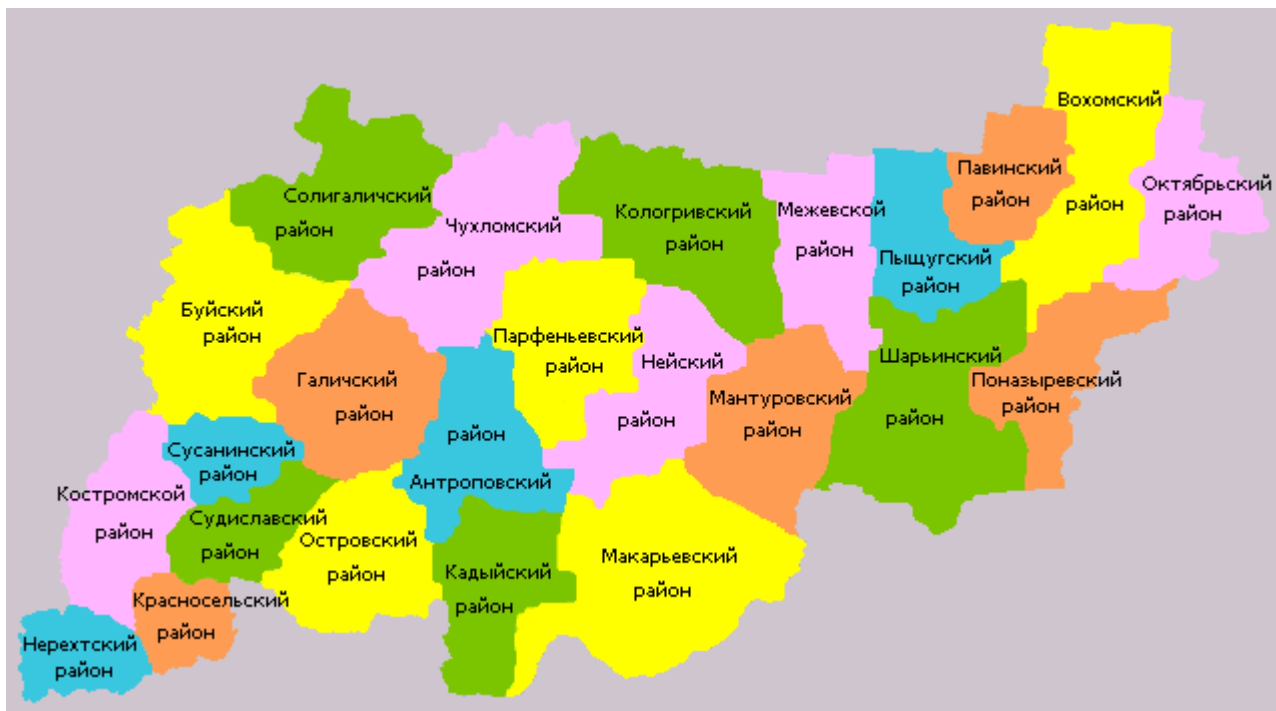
Вохомский район

Павинский район

Октябрьский район

Солигаличский район

Чухломский район

Кологривский район

Межевской район

Пыщугский район

Буйский район

Парфеньевский район

Нейский район

Шарьинский район

Поназыревский район

Галичский район

Мантуровский район

Сусанинский район

Антроповский район

Костромской район

Судиславский район

Островский район

Кадыйский район

Макарьевский район

Красносельский район

Нерехтский район